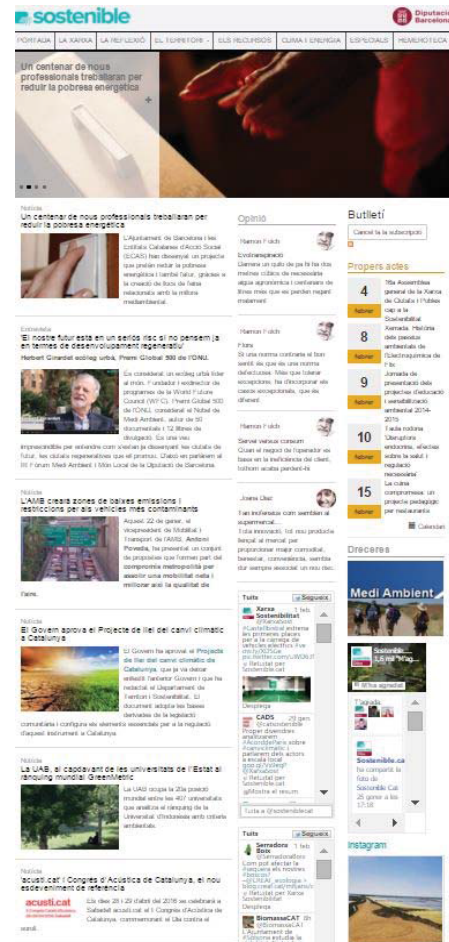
sostenible

Diputació Barcelona

PORTADA | LA XARXA | LA REFLEXIÓ | EL TERRITORI | ELS RECURSOS | CLIMA I ENERGIA | ESPECIALS | HEMEROTECA

Un centenar de nous professionals treballaran per reduir la pobresa energètica

Notícia
Un centenar de nous professionals treballaran per reduir la pobresa energètica

L'Ajuntament de Barcelona i les Entitats Catalanes d'Acció Social (ECAS) han dissenyat un projecte que preten reduir la pobresa energètica i l'atur, gràcies a la creació de llocs de feina relacionats amb la millora mediambiental.

Entrevista
'El nostre futur està en un seriós risc si no pensem ja en termes de desenvolupament regeneratiu'
Herbert Girardet ecòleg urbà, Premi Global 500 de l'ONU.

Es considerat un ecòleg urbà líder al món. Fundador i exdirector de programes de la World Future Council (WFC). Premi Global 500 de l'ONU, consultor i membre del Medi Ambient, autor de 50 documentals i 12 llibres de divulgació. Es una veu imprescindible per entendre com s'estan planificant les ciutats de futur, les ciutats regeneratives que el promou. Dades en parlarem al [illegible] Fòrum Medi Ambient i Món Local de la Diputació de Barcelona.

Notícia
L'AMB crearà zones de baixes emissions i restriccions per als vehicles més contaminants

Aquest 22 de gener, el vicepresident de Mobilitat i Transport de l'AMB, Antoni Poveda, ha presentat un conjunt de propostes que formen part del compromís metropolità per assolir una mobilitat neta i millorar així la qualitat de l'aire.

Notícia
El Govern aprova el Projecte de llei del canvi climàtic a Catalunya

El Govern ha aprovat el Projecte de llei del canvi climàtic de Catalunya, que ja va deixar enllestit l'anterior Govern i que ha redactat el Departament de Territori i Sostenibilitat. El document adapta les bases derivades de la legislació comunitària i configura els elements essencials per a la regulació d'aquest instrument a Catalunya.

Notícia
La UAB, al capdavant de les universitats de l'Estat al rànquing mundial GreenMetric

La UAB ocupa la 20a posició mundial entre les 407 universitats que analitza el rànquing de la Universitat d'Indonèsia amb criteris ambientals.

Notícia
'acusti.cat' I Congrés d'Acústica de Catalunya, el nou esdeveniment de referència

acusti.cat

Els dies 28 i 29 d'abril del 2016 se celebrarà a Sabadell acusti.cat el I Congrés d'Acústica de Catalunya, commemorant el Dia contra el soroll.

Opinió

Ramon Folch
Endrapaments
Domina un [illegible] de pa fa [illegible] les millors rúbrica de necessitats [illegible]

Ramon Folch
Ftera
Si una norma contraria el bon sentit és que és una norma defectuosa. Més que tolerar excepcions, fa d'incorporar als casos excepcionals, que és diferent.

Ramon Folch
Servei versus consum
Quan el negoci de l'operador es basa en la eficiència del client, tothom acaba perdent-hi.

Josep Diaz
Fan ineficaçoun com semblen al supermercat...
Tota innovació, tot nou producte llençat al mercat per proporcionar major comoditat, benestar, conveniència, sembla que sempre associat un nou dec.

Tuits | Segueix
Xarxa Sostenibilitat
@Xarxasost
1 feb
Desplega
CADS
@Catsostenible
29 gen
Desplega
Tuita a @sostenible.cat

Tuits | Segueix
Serradora Boix
@SerradoraBoix
1 feb
Desplega
BiomassaCAT
@BiomassaCAT
9h

Butlletí
Cancel·la la subscripció

Propers actes
4 febrer — 76a Assemblea general de la Xarxa de Ciutats i Pobles cap a la Sostenibilitat
8 febrer — Xerrada: Història dels paisos ambientals de l'Electroquímica de Flix
9 febrer — Jornada de presentació dels projectes d'educació i sensibilització ambiental 2014-2015
10 febrer — Taula rodona: 'Disruptora endocrina, efectes sobre la salut i regulació necessària'
15 febrer — La cuina compromesa: un projecte pedagògic per restaurants
Calendari

Dreceres
Medi Ambient

Instagram